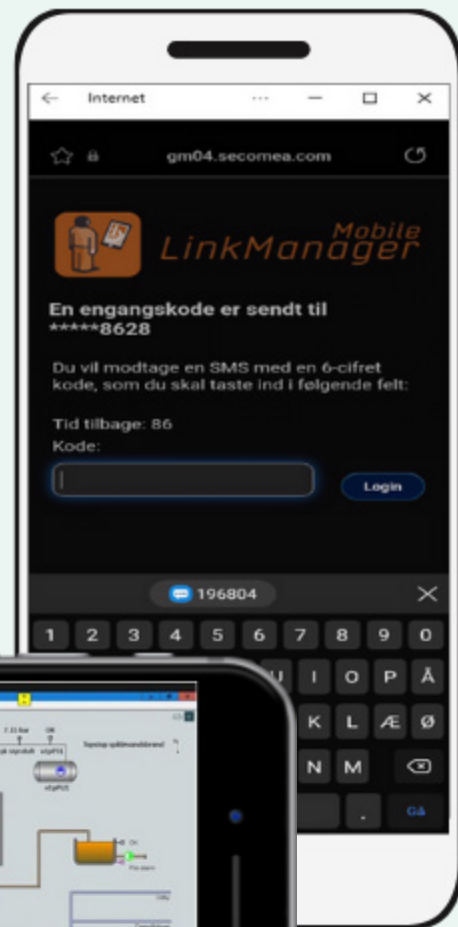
Internet

gm04.secomea.com

Mobile LinkManager

En engangskode er sendt til *****8628

Du vil modtage en SMS med en 6-cifret kode, som du skal taste ind i følgende felt:

Tid tilbage: 86
Kode:

Login

196804

1 2 3 4 5 6 7 8 9 0
U I O P Å
K L Æ Ø
N M
Gå

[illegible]